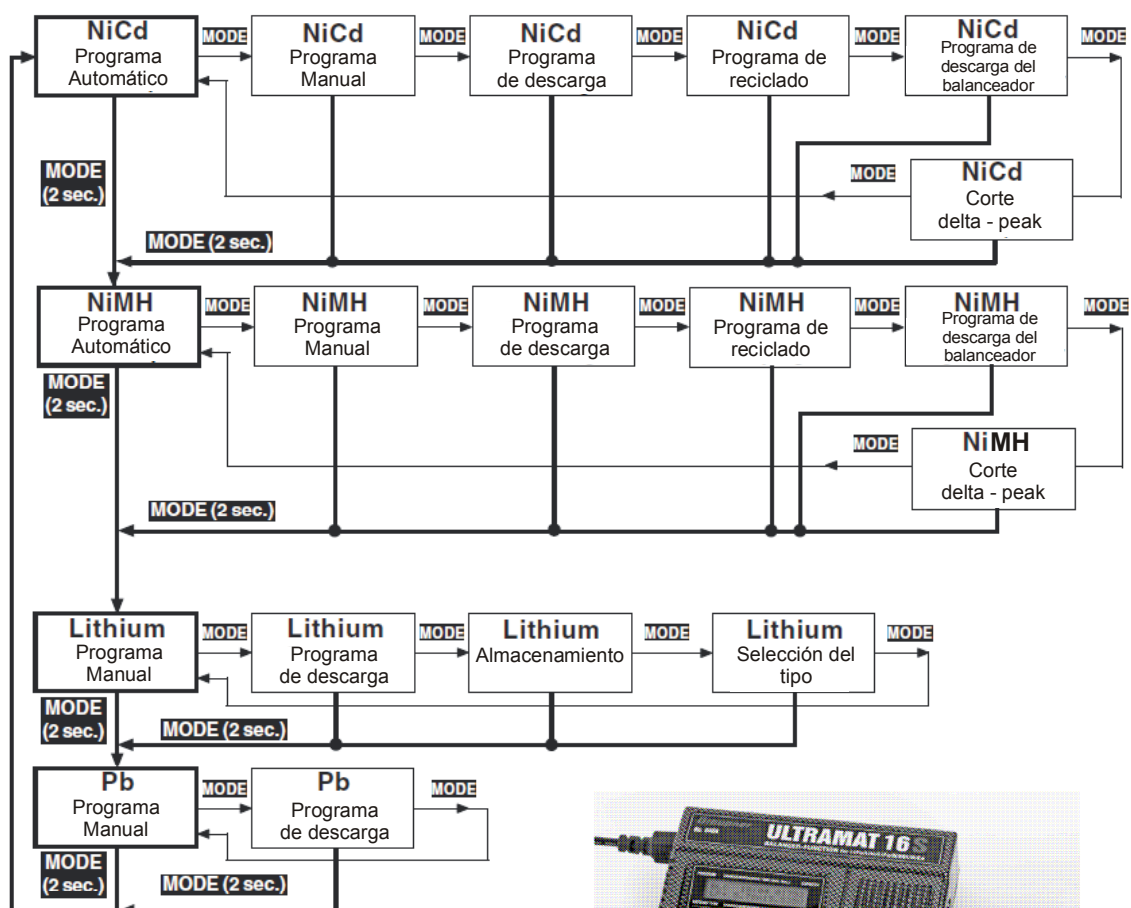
NiCd
Programa Automático

MODE

NiCd
Programa Manual

MODE

NiCd
Programa de descarga

MODE

NiCd
Programa de reciclado

MODE

NiCd
Programa de descarga del balanceador

MODE

MODE
(2 sec.)

MODE

NiCd
Corte delta - peak

MODE (2 sec.)

NiMH
Programa Automático

MODE

NiMH
Programa Manual

MODE

NiMH
Programa de descarga

MODE

NiMH
Programa de reciclado

MODE

NiMH
Programa de descarga del balanceador

MODE

MODE
(2 sec.)

MODE

NiMH
Corte delta - peak

MODE (2 sec.)

Lithium
Programa Manual

MODE

Lithium
Programa de descarga

MODE

Lithium
Almacenamiento

MODE

Lithium
Selección del tipo

MODE

MODE
(2 sec.)

MODE (2 sec.)

Pb
Programa Manual

MODE

Pb
Programa de descarga

MODE

MODE
(2 sec.)

MODE (2 sec.)

ULTRAMAT 16S